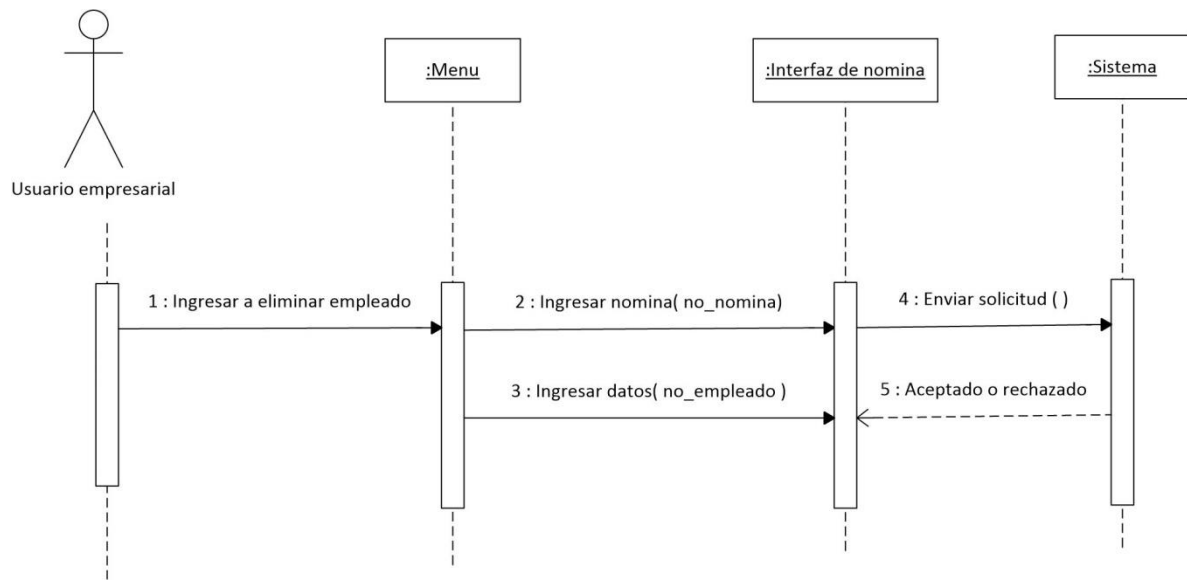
:Menu

:Interfaz de nomina

:Sistema

Usuario empresarial

1 : Ingresar a eliminar empleado

2 : Ingresar nomina( no_nomina)

4 : Enviar solicitud ( )

3 : Ingresar datos( no_empleado )

5 : Aceptado o rechazado